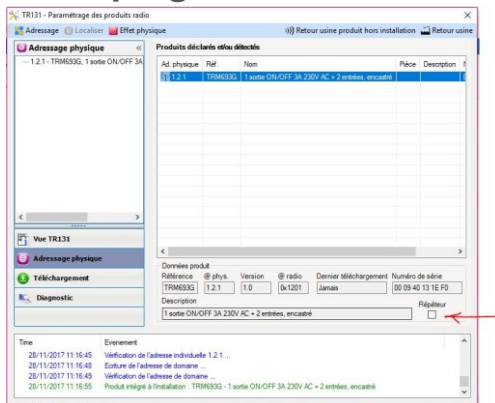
TR131 - Paramétrage des produits radio

Adressage Localiser Effet physique

Retour usine produit hors installation Retour usine

Adressage physique «

1.2.1 - TRM693G, 1 sortie ON/OFF 3A

Produits déclarés et/ou détectés

| Ad. physique | Réf. | Nom | Pièce | Description |
|---|---|---|---|---|
| 1.2.1 | TRM693G | 1 sortie ON/OFF 3A 230V AC + 2 entrées, encastré | | |

Vue TR131

Adressage physique

Téléchargement

Diagnostic

Données produit

| Référence | @ phys. | Version | @ radio | Dernier téléchargement | Numéro de série |
|---|---|---|---|---|---|
| TRM693G | 1.2.1 | 1.0 | 0x1201 | Jamais | 00 09 40 13 1E F0 |

Description

1 sortie ON/OFF 3A 230V AC + 2 entrées, encastré

Répéteur

| Time | Evenement |
|---|---|
| 28/11/2017 11:16:45 | Vérification de l'adresse individuelle 1.2.1 ... |
| 28/11/2017 11:16:48 | Ecriture de l'adresse de domaine ... |
| 28/11/2017 11:16:49 | Vérification de l'adresse de domaine ... |
| 28/11/2017 11:16:55 | Produit intégré à l'installation : TRM693G - 1 sortie ON/OFF 3A 230V AC + 2 entrées, encastré |